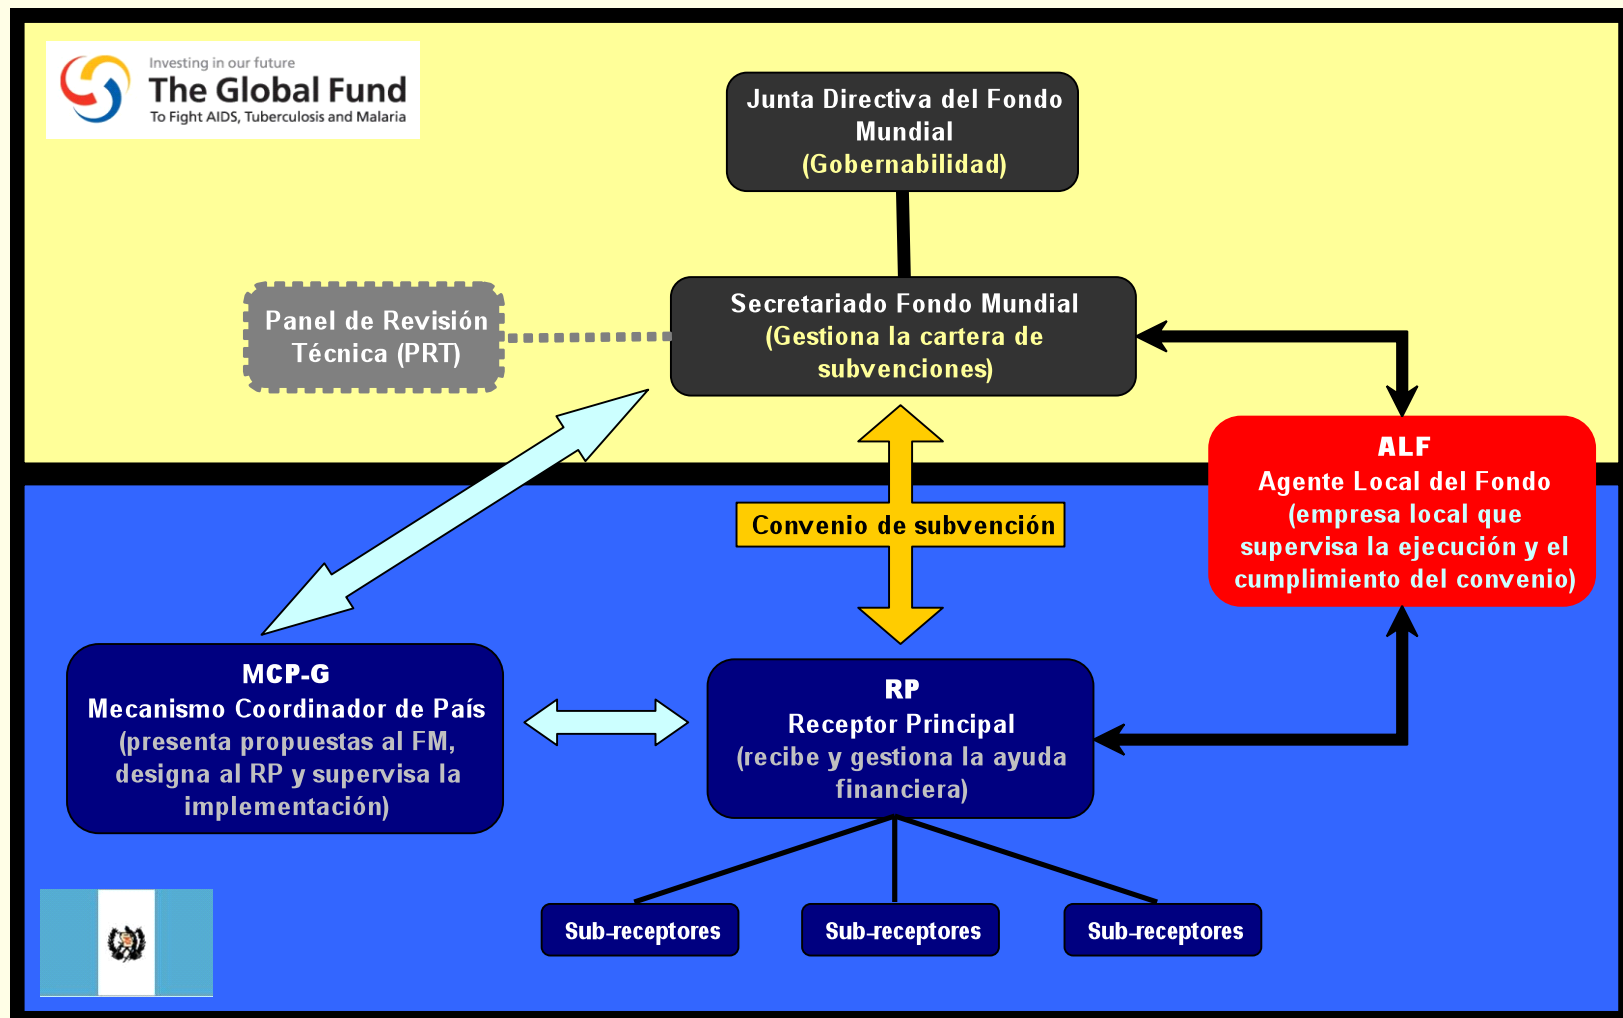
Investing in our future
The Global Fund
To Fight AIDS, Tuberculosis and Malaria

Junta Directiva del Fondo Mundial
(Gobernabilidad)

Panel de Revisión Técnica (PRT)

Secretariado Fondo Mundial
(Gestiona la cartera de subvenciones)

ALF
Agente Local del Fondo
(empresa local que supervisa la ejecución y el cumplimiento del convenio)

Convenio de subvención

MCP-G
Mecanismo Coordinador de País
(presenta propuestas al FM, designa al RP y supervisa la implementación)

RP
Receptor Principal
(recibe y gestiona la ayuda financiera)

Sub-receptores

Sub-receptores

Sub-receptores